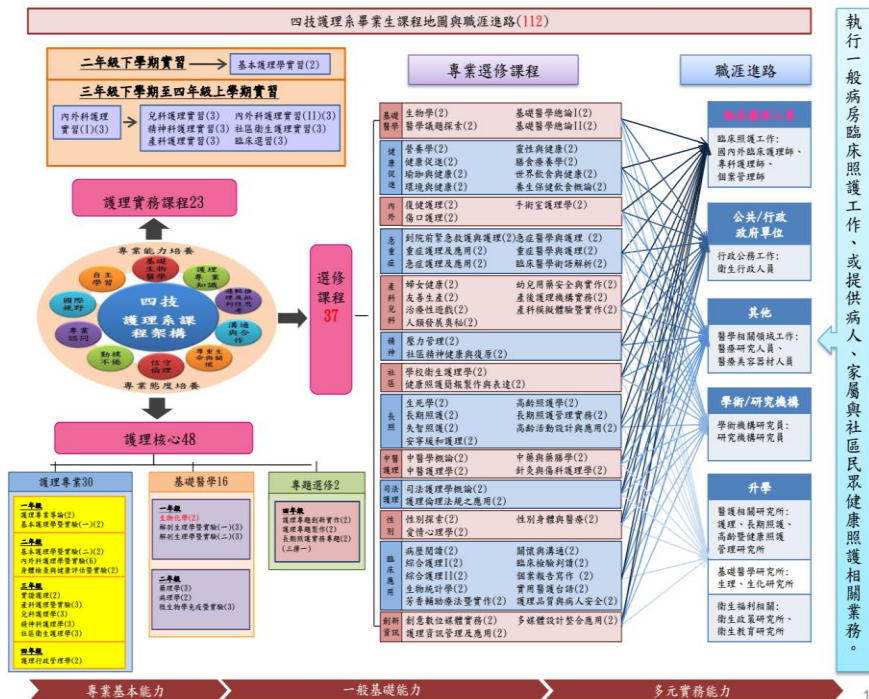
四技護理系畢業生課程地圖與職涯進路(112)

二年級下學期實習 基本護理學實習(2)

三年級下學期至四年級上學期實習

內外科護理實習(I)(3)

兒科護理實習(3) 內外科護理實習(II)(3)
精神科護理實習(3) 社區衛生護理實習(3)
產科護理實習(3) 臨床選習(3)

護理實務課程23

專業能力培養

基礎生物醫學 護理專業知識 溝通與合作 自主學習 國際視野 專業認同 勤稹不懈 倫理素養 關懷 人道主義 批判性思考 溝通與合作 專業生涯規劃 倫理

四技護理系課程架構

專業態度培養

選修課程 37

護理核心48

護理專業30

一年級
護理專業導論(2)
基本護理學暨實驗(一)(2)

二年級
基本護理學暨實驗(二)(2)
內外科護理學暨實驗(6)
身體檢查與健康評估暨實驗(2)

三年級
實證護理(2)
產科護理學暨實驗(3)
兒科護理學(3)
精神科護理學(3)
社區衛生護理學(3)

四年級
護理行政管理(2)

基礎醫學16

一年級
生物化學(2)
解剖生理學暨實驗(一)(3)
解剖生理學暨實驗(二)(3)

二年級
藥理學(3)
病理學(2)
微生物學免疫學暨實驗(3)

專題選修2

四年級
護理專題創新實作(2)
護理專題製作(2)
長期照護實務專題(2)
(三擇一)

專業選修課程

基礎醫學
生物學(2) 基礎醫學總論I(2)
醫學議題探索(2) 基礎醫學總論II(2)

健康促進
營養學(2) 靈性與健康(2)
健康促進(2) 膳食療養學(2)
瑜珈與健康(2) 世界飲食與健康(2)
環境與健康(2) 養生保健飲食概論(2)

內外
復健護理(2) 手術室護理學(2)
傷口護理(2)

急重症
到院前緊急救護與護理(2)急症醫學與護理(2)
重症護理及應用(2) 重症醫學與護理(2)
急症護理及應用(2) 臨床醫學術語解析(2)

產科兒科
婦女健康(2) 幼兒照藥安全與實作(2)
友善生產(2) 產後護理機構實務(2)
治療性遊戲(2) 產科模擬體驗實作(2)
人類發展與相(2)

精神
壓力管理(2)
社區精神健康與復原(2)

社區
學校衛生護理學(2)
健康照護簡報製作與表達(2)

長照
生死學(2) 高齡照護學(2)
長期照護(2) 長期照護管理實務(2)
失智照護(2) 高齡活動設計與應用(2)
安寧緩和護理(2)

中醫護理
中醫學概論(2) 中藥與藥膳學(2)
中醫護理學(2) 針灸與傷科護理學(2)

司法護理
司法護理學概論(2)
護理倫理法規之應用(2)

性別
性別探索(2) 性別身體與醫療(2)
愛情心理學(2)

臨床應用
病歷閱讀(2) 關懷與溝通(2)
綜合護理I(2) 臨床檢驗判讀(2)
綜合護理II(2) 個案報告寫作 (2)
生物統計學(2) 實用醫護台語(2)
芳香輔助療法暨實作(2) 護理品質與病人安全(2)

創新資訊
創意數位媒體實務(2) 多媒體設計整合應用(2)
護理資訊管理及應用(2)

職涯進路

臨床護理人員
臨床護理工作：國內外臨床護理師、專科護理師、個案管理師

公共/行政政府單位
行政公務工作：衛生行政人員

其他
醫學相關領域工作：醫療研究人員、醫療美容器材人員

學術/研究機構
學術機構研究員：研究機構研究員

升學
醫護相關研究所：護理、長期照護、高齡暨健康照護管理研究所

基礎醫學研究所：生理、生化研究所

衛生福利相關：衛生政策研究所、衛生教育研究所

執行一般病房臨床照護工作、或提供病人、家屬與社區民眾健康照護相關業務。

專業基本能力 一般基礎能力 多元實務能力

1